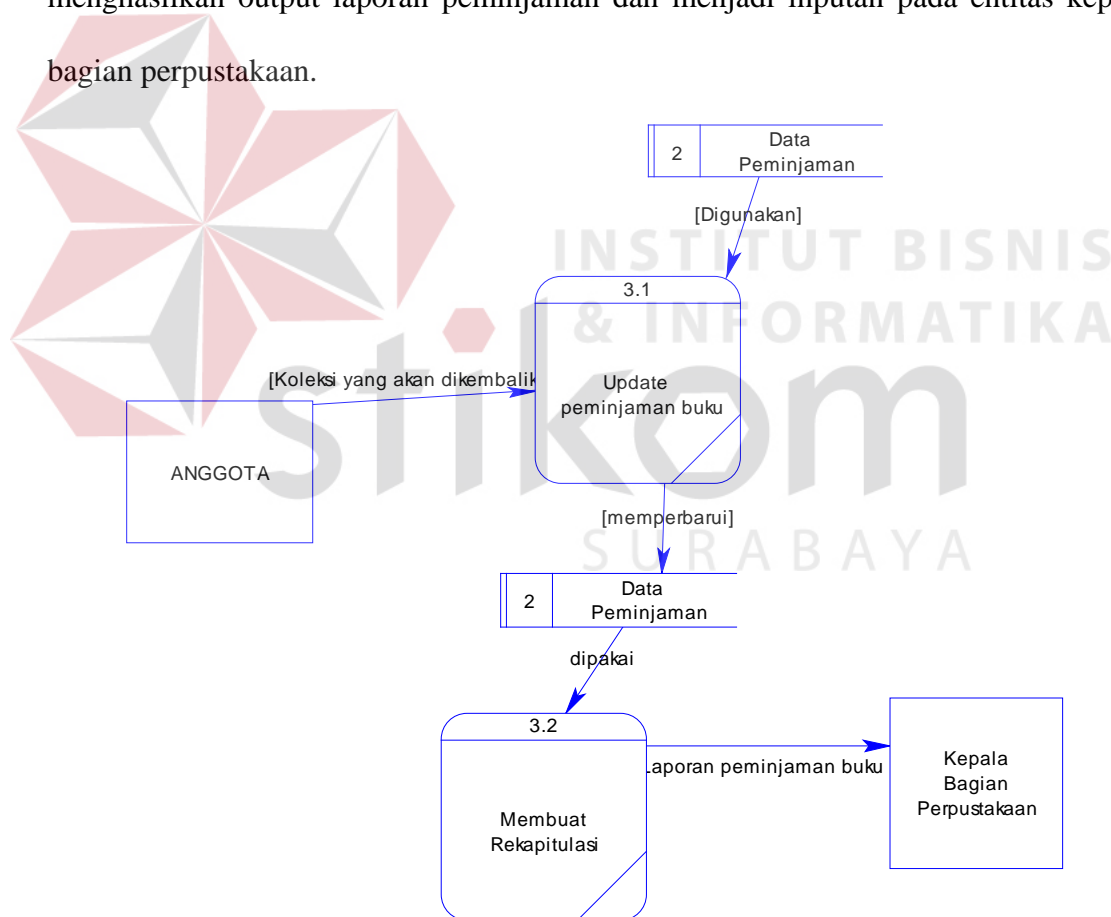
menghasilkan output laporan peminjaman dan menjadi inputan pada entitas kep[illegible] bagian perpustakaan.

INSTITUT BISNIS & INFORMATIKA stikom SURABAYA

2 Data Peminjaman

[Digunakan]

3.1

Update peminjaman buku

[Koleksi yang akan dikembalik

ANGGOTA

[memperbarui]

2 Data Peminjaman

dipakai

3.2

Membuat Rekapitulasi

Laporan peminjaman buku

Kepala Bagian Perpustakaan